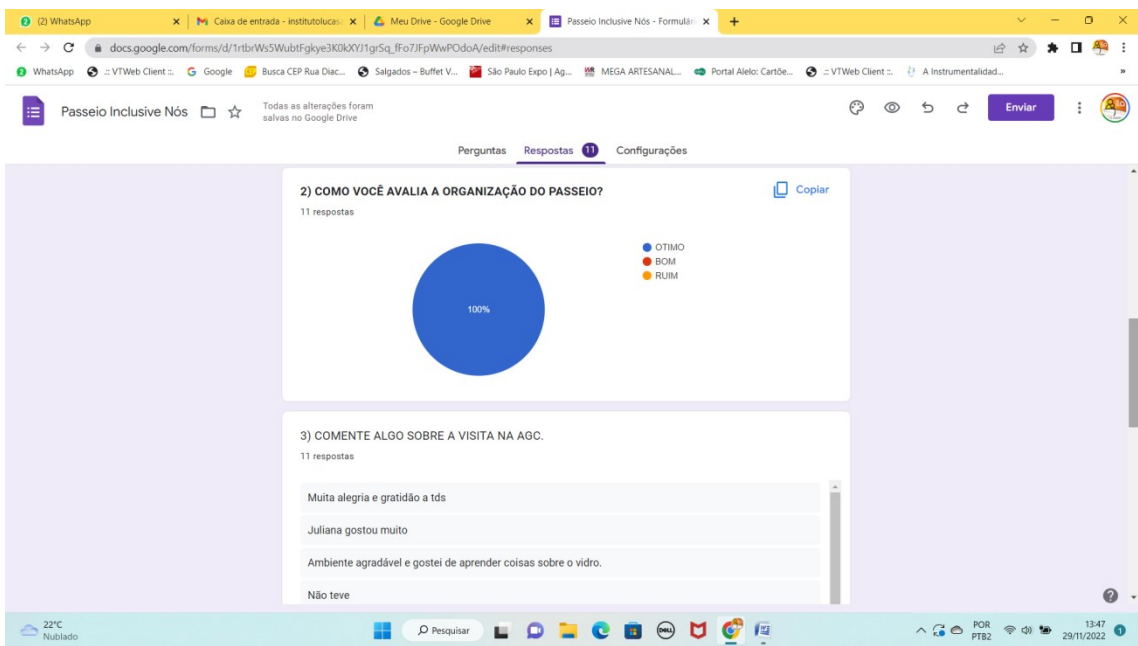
(2) WhatsApp
Caixa de entrada - institutolucas
Meu Drive - Google Drive
Passeio Inclusive Nós - Formulári
docs.google.com/forms/d/1rtbrWs5WubtFgkye3K0kXYJ1grSq_fFo7JFpWwPOdoA/edit#responses
WhatsApp  :: VTWeb Client ::  Google  Busca CEP Rua Diac...  Salgados – Buffet V...  São Paulo Expo | Ag...  MEGA ARTESANAL...  Portal Alelo: Cartõe...  :: VTWeb Client ::  A Instrumentalidad...

Passeio Inclusive Nós
Todas as alterações foram salvas no Google Drive
Enviar

Perguntas  Respostas 11  Configurações

2) COMO VOCÊ AVALIA A ORGANIZAÇÃO DO PASSEIO?
11 respostas
Copiar
OTIMO
BOM
RUIM
100%

3) COMENTE ALGO SOBRE A VISITA NA AGC.
11 respostas

Muita alegria e gratidão a tds

Juliana gostou muito

Ambiente agradável e gostei de aprender coisas sobre o vidro.

Não teve

22°C
Nublado
Pesquisar
POR
PTB2
13:47
29/11/2022